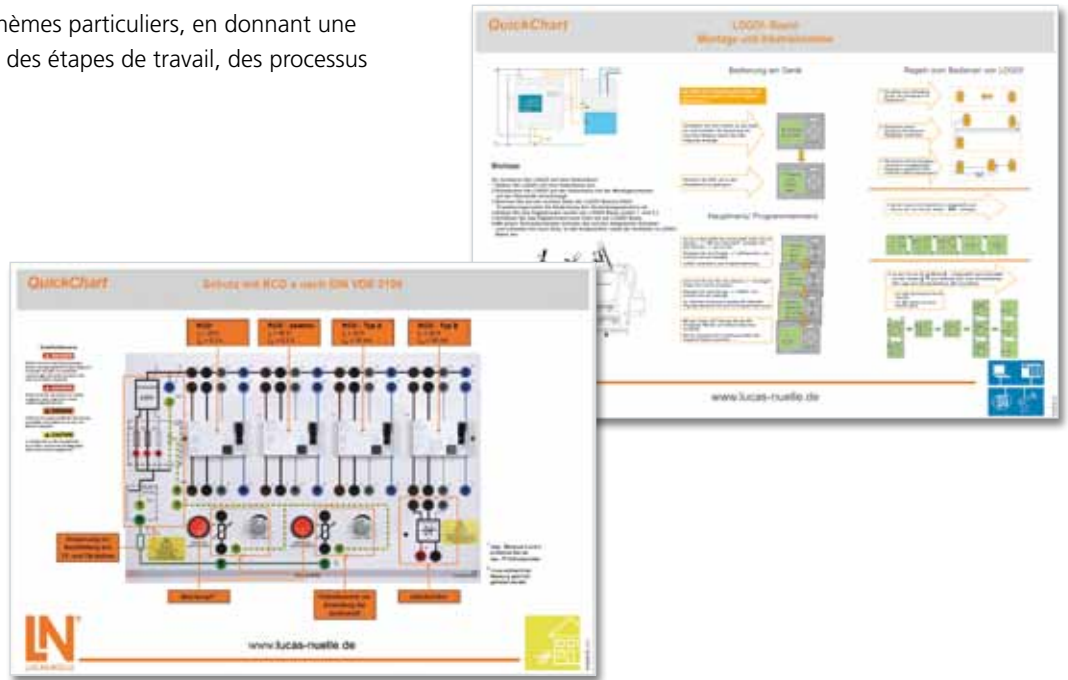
hèmes particuliers, en donnant une
des étapes de travail, des processus

QuickChart
LOGO!-Board
Montage und Inbetriebnahme

Bedienung am Gerät

Regeln zum Bedienen von LOGO!

Montage

Hauptmenü / Programmiermenü

www.lucas-nuelle.de

QuickChart
Schutz mit RCD s nach DIN VDE 0100

RCD
RCD - selektiv
RCD - Typ A
RCD - Typ B

www.lucas-nuelle.de

LN
LUCAS-NÜLLE